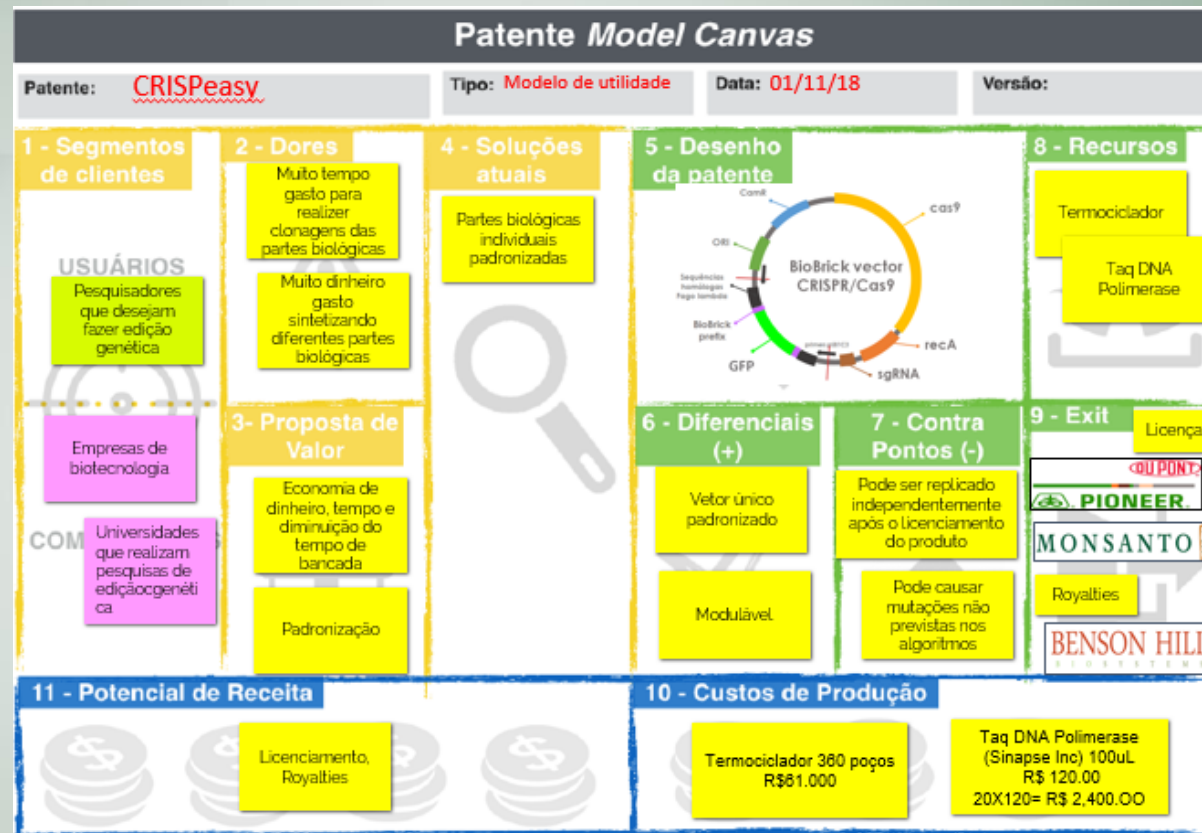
Patente *Model Canvas*

Patente: CRISPeasy

Tipo: Modelo de utilidade

Data: 01/11/18

Versão:

1 - Segmentos de clientes

USUÁRIOS

Pesquisadores que desejam fazer edição genética

Empresas de biotecnologia

COM

Universidades que realizam pesquisas de ediçãocgenética

2 - Dores

Muito tempo gasto para realizer clonagens das partes biológicas

Muito dinheiro gasto sintetizando diferentes partes biológicas

3- Proposta de Valor

Economia de dinheiro, tempo e diminuição do tempo de bancada

Padronização

4 - Soluções atuais

Partes biológicas individuais padronizadas

5 - Desenho da patente

CamR

ORI

Sequências homólogas Fago lambda

BioBrick prefix

GFP

BioBrick vector CRISPR/Cas9

cas9

recA

sgRNA

6 - Diferenciais (+)

Vetor único padronizado

Modulável

7 - Contra Pontos (-)

Pode ser replicado independentemente após o licenciamento do produto

Pode causar mutações não previstas nos algoritmos

8 - Recursos

Termociclador

Taq DNA Polimerase

9 - Exit

Licença

DUPONT

PIONEER

MONSANTO

Royalties

BENSON HILL

11 - Potencial de Receita

Licenciamento, Royalties

10 - Custos de Produção

Termociclador 360 poços R$61.000

Taq DNA Polimerase (Sinapse Inc) 100uL R$ 120.00 20X120= R$ 2,400.OO